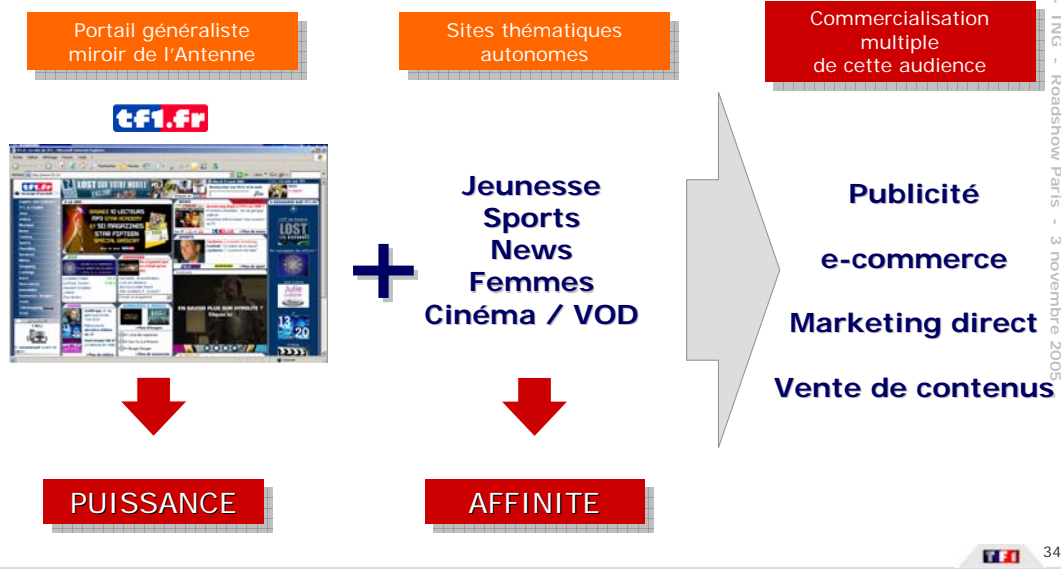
Portail généraliste miroir de l'Antenne

Sites thématiques autonomes

Commercialisation multiple de cette audience

tf1.fr

Jeunesse
Sports
News
Femmes
Cinéma / VOD

+

Publicité

e-commerce

Marketing direct

Vente de contenus

PUISSANCE

AFFINITE

ING - Roadshow Paris - 3 novembre 2005

TF1

34